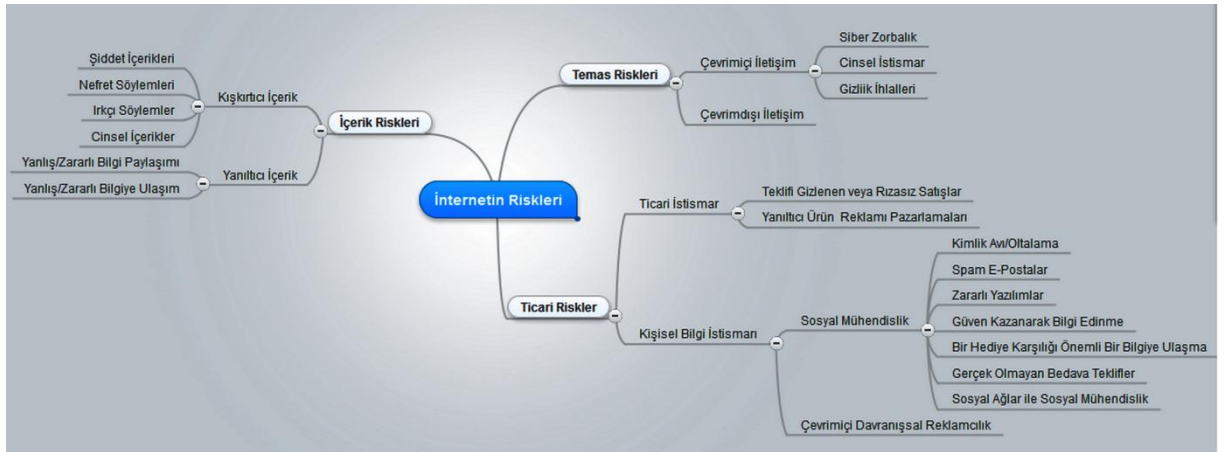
İnternetin Riskleri

İçerik Riskleri
Kışkırtıcı İçerik
Şiddet İçerikleri
Nefret Söylemleri
Irkçı Söylemler
Cinsel İçerikler
Yanıltıcı İçerik
Yanlış/Zararlı Bilgi Paylaşımı
Yanlış/Zararlı Bilgiye Ulaşım

Temas Riskleri
Çevrimiçi İletişim
Siber Zorbalık
Cinsel İstismar
Gizlilik İhlalleri
Çevrimdışı İletişim

Ticari Riskler
Ticari İstismar
Teklifi Gizlenen veya Rızasız Satışlar
Yanıltıcı Ürün Reklamı Pazarlamaları
Kişisel Bilgi İstismarı
Sosyal Mühendislik
Kimlik Avı/Oltalama
Spam E-Postalar
Zararlı Yazılımlar
Güven Kazanarak Bilgi Edinme
Bir Hediye Karşılığı Önemli Bir Bilgiye Ulaşma
Gerçek Olmayan Bedava Teklifler
Sosyal Ağlar ile Sosyal Mühendislik
Çevrimiçi Davranışsal Reklamcılık